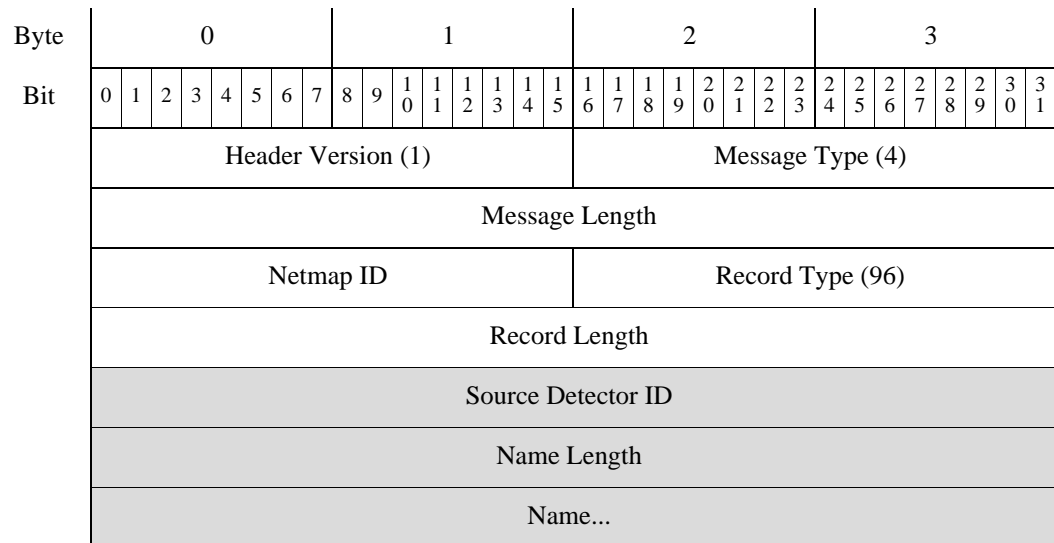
| Byte | 0 | 1 | 2 | 3 |
|---|---|---|---|---|
| Bit | 0 1 2 3 4 5 6 7 | 8 9 10 11 12 13 14 15 | 16 17 18 19 20 21 22 23 | 24 25 26 27 28 29 30 31 |
| | Header Version (1) | | Message Type (4) | |
| | Message Length | | | |
| | Netmap ID | | Record Type (96) | |
| | Record Length | | | |
| | Source Detector ID | | | |
| | Name Length | | | |
| | Name... | | | |